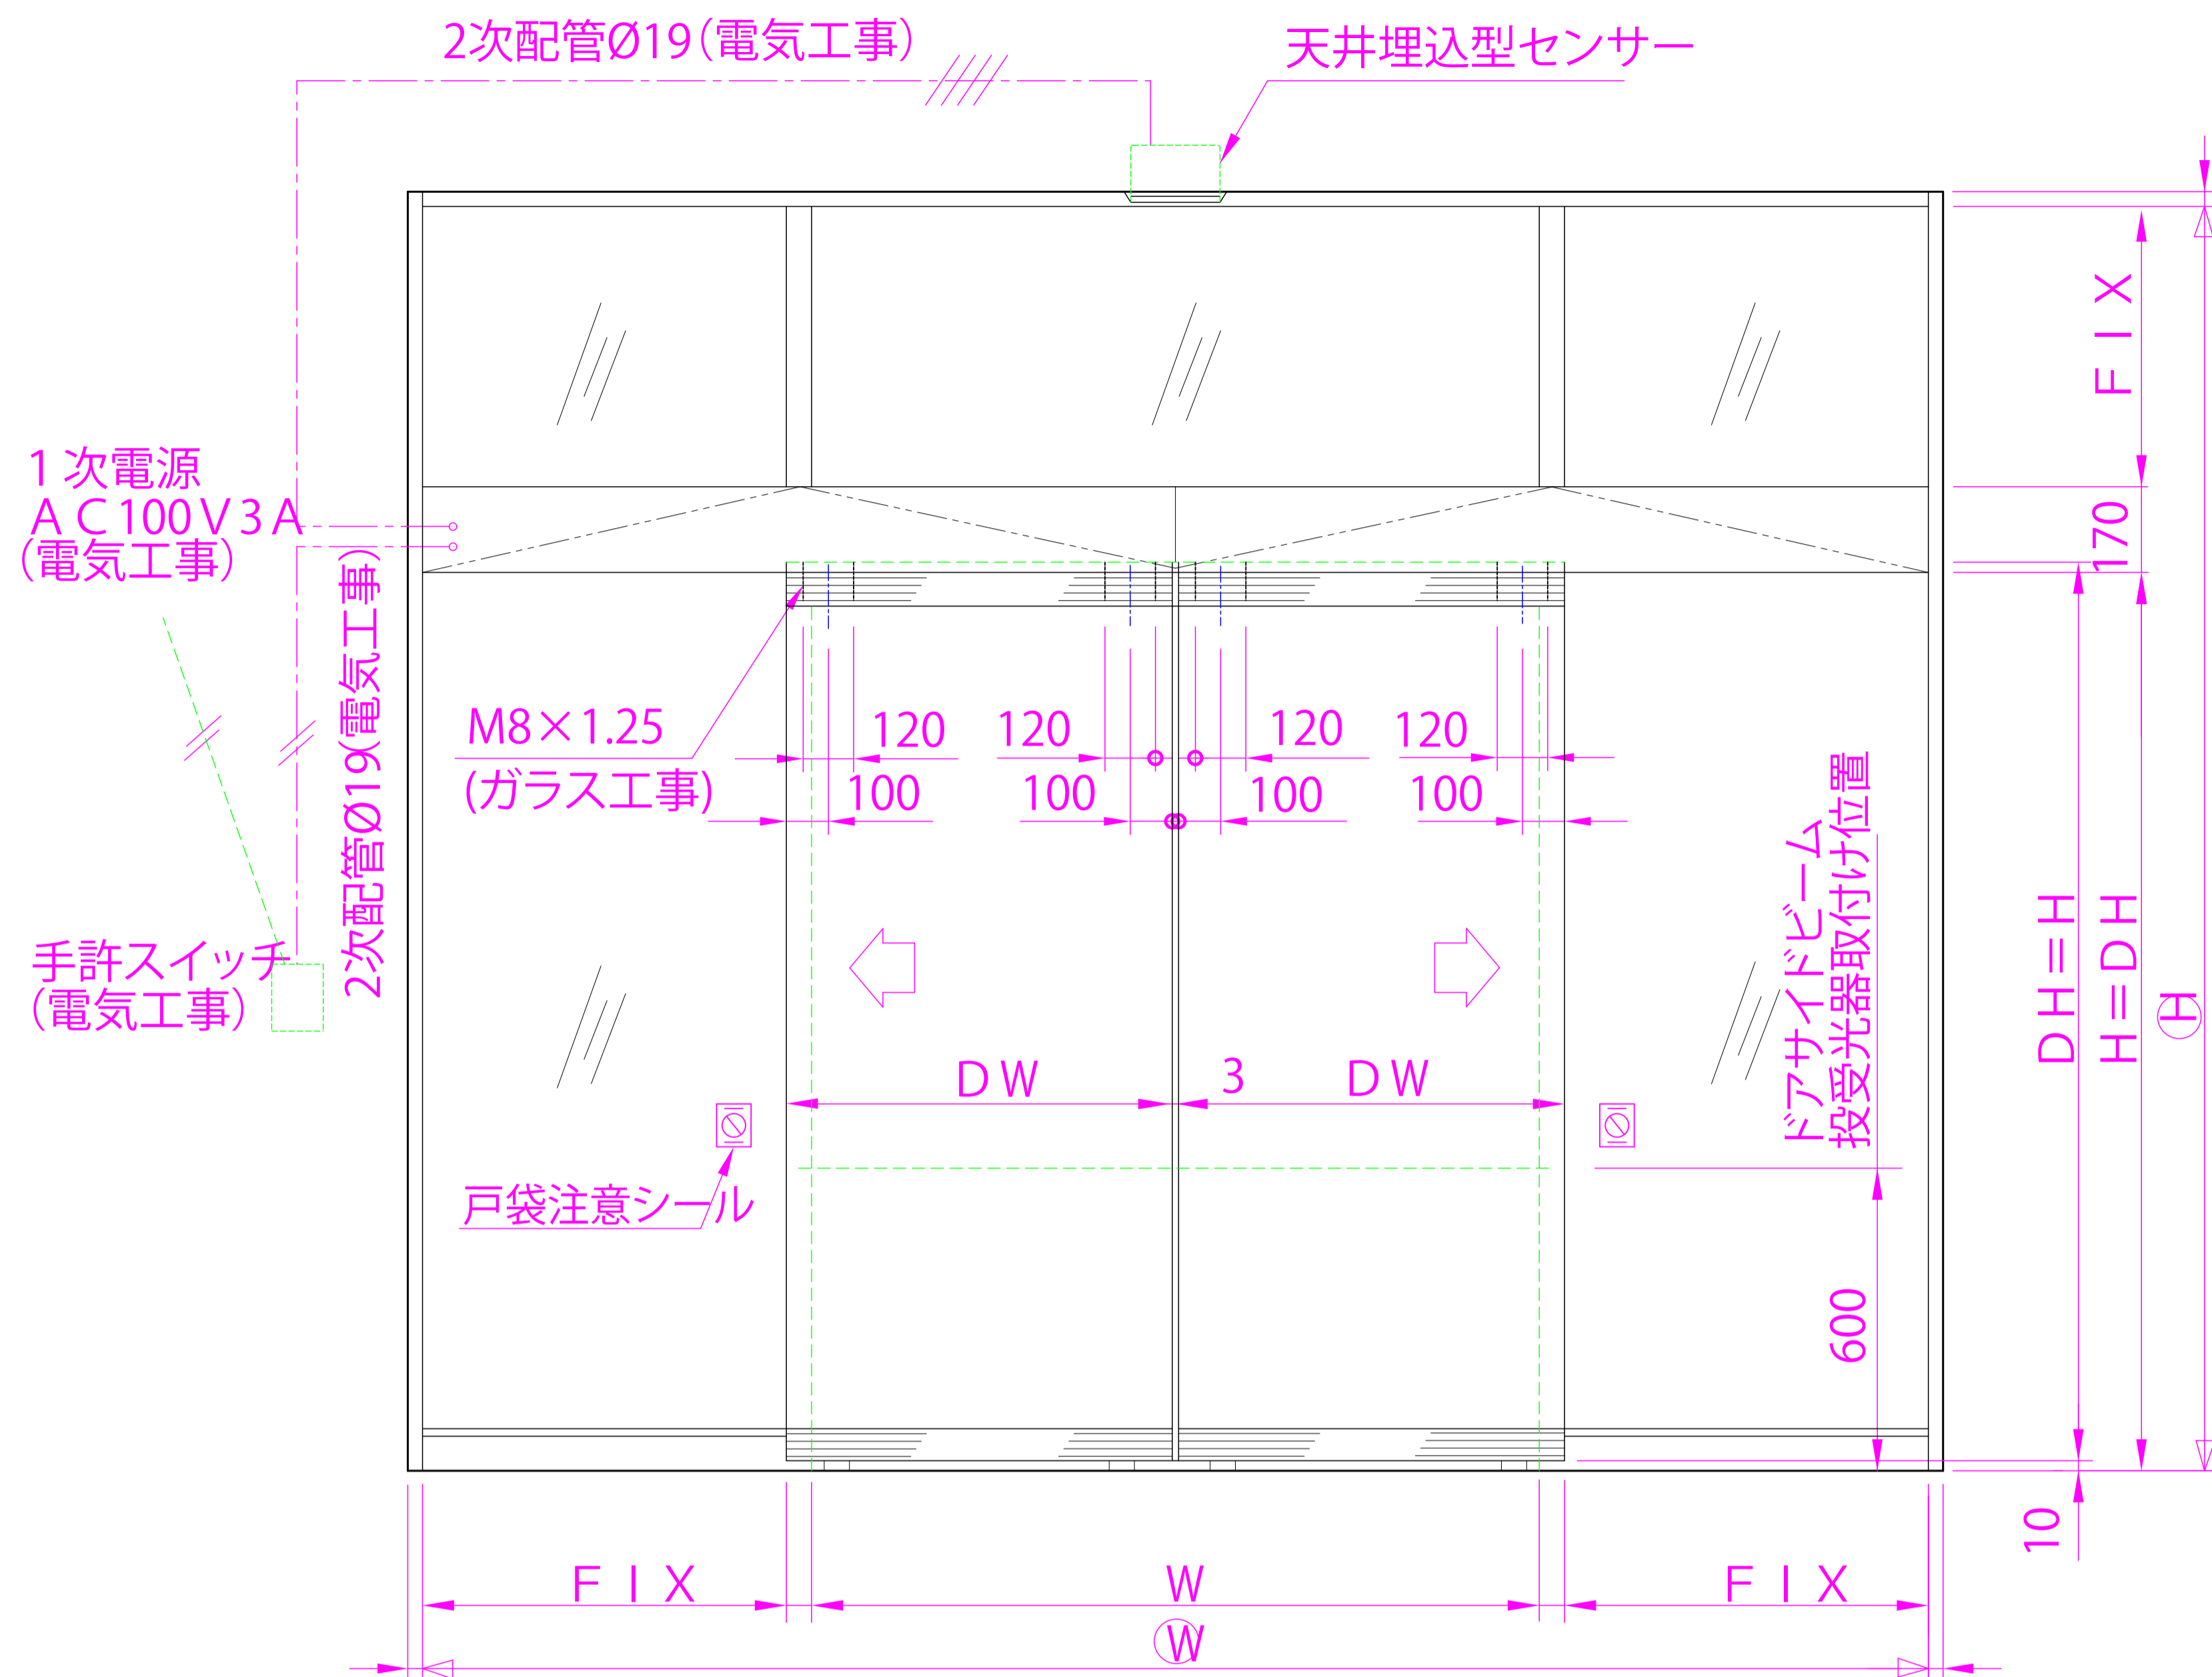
2次配管Ø19(電気工事)

天井埋込型センサー

1次電源
AC100V3A
(電気工事)

2次配管Ø19(電気工事)

M8×1.25
(ガラス工事)

120 120 120 120
100 100 100 100

手許スイッチ
(電気工事)

DW 3 DW

戸袋注意シール

ドアサイドビーム
投受光器取付け位置

600

FIX
170
DH=H
H=DH
Ⓗ
10

FIX W FIX
Ⓦ